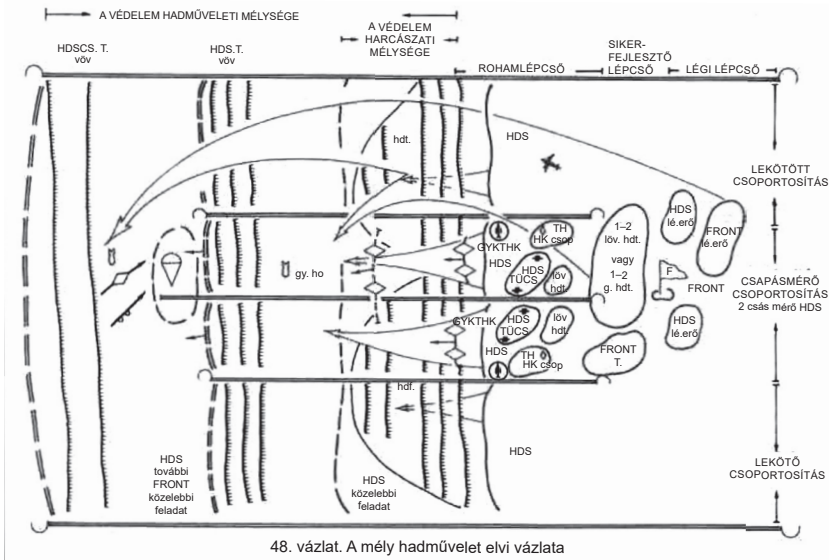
A VÉDELEM HADMŰVELETI MÉLYSÉGE

A VÉDELEM HARCÁSZATI MÉLYSÉGE

HDSCS. T. vöv

HDS.T. vöv

ROHAMLÉPCSŐ

SIKER-FEJLESZTŐ LÉPCSŐ

LÉGI LÉPCSŐ

hdt.

HDS

LEKÖTÖTT CSOPORTOSÍTÁS

HDS lé.erő

FRONT lé.erő

TH HK csop

GYKTHK

HDS

HDS TÜCS

löv hdt.

1–2 löv. hdt. vagy 1–2 g. hdt.

gy. ho

F

FRONT

CSAPÁSMÉRŐ CSOPORTOSÍTÁS 2 csás mérő HDS

GYKTHK

HDS TÜCS

löv hdt

HDS

TH HK csop

FRONT T.

HDS lé.erő

hdt.

HDS

HDS további FRONT közelebbi feladat

HDS közelebbi feladat

LEKÖTŐ CSOPORTOSÍTÁS

48. vázlat. A mély hadművelet elvi vázlata